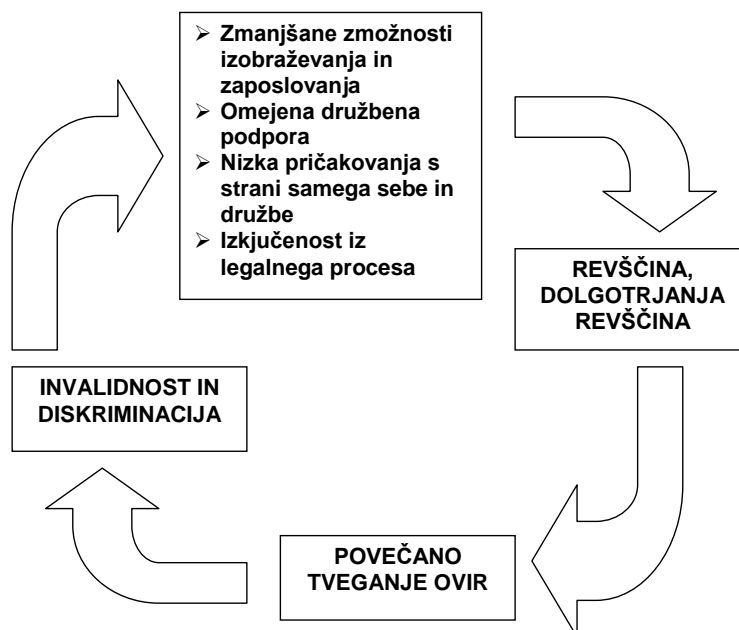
- Zmanjšane zmožnosti izobraževanja in zaposlovanja
- Omejena družbena podpora
- Nizka pričakovanja s strani samega sebe in družbe
- Izkjučenost iz legalnega procesa

REVŠČINA, DOLGOTRJANJA REVŠČINA

POVEČANO TVEGANJE OVIR

INVALIDNOST IN DISKRIMINACIJA